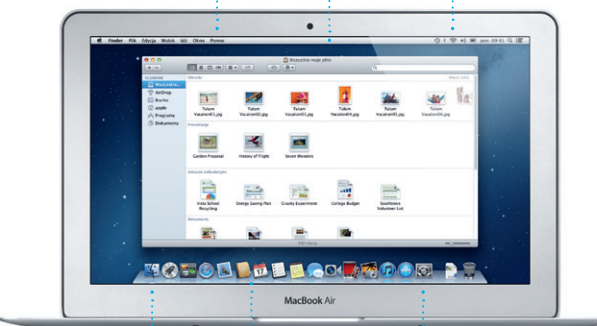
Finder Plik Edycja Widok Idź Okno Pomoc

Wszystkie moje pliki

ULUBIONE
Wszystkie...
AirDrop
Biurko
apple
Programy
Dokumenty

Obrazki

Tulum Vacation01.jpg
Tulum Vacation02.jpg
Tulum Vacation03.jpg
Tulum Vacation04.jpg
Tulum Vacation05.jpg
Tulum Vacation06.jpg

Prezentacje

Garden Proposal
History of Flight
Seven Wonders

Arkusze kalkulacyjne

Intro School Recycling
Energy Saving Plan
County Experiment
College Budget
Smithtown Volunteer List

Dokumenty

MacBook Air